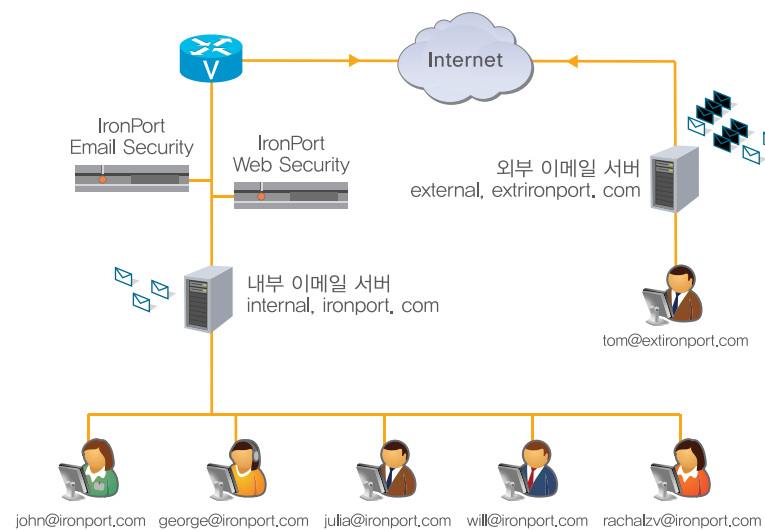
Internet

IronPort Email Security

IronPort Web Security

외부 이메일 서버
external. extrironport. com

내부 이메일 서버
internal. ironport. com

tom@extironport.com

john@ironport.com george@ironport.com julia@ironport.com will@ironport.com rachalzv@ironport.com